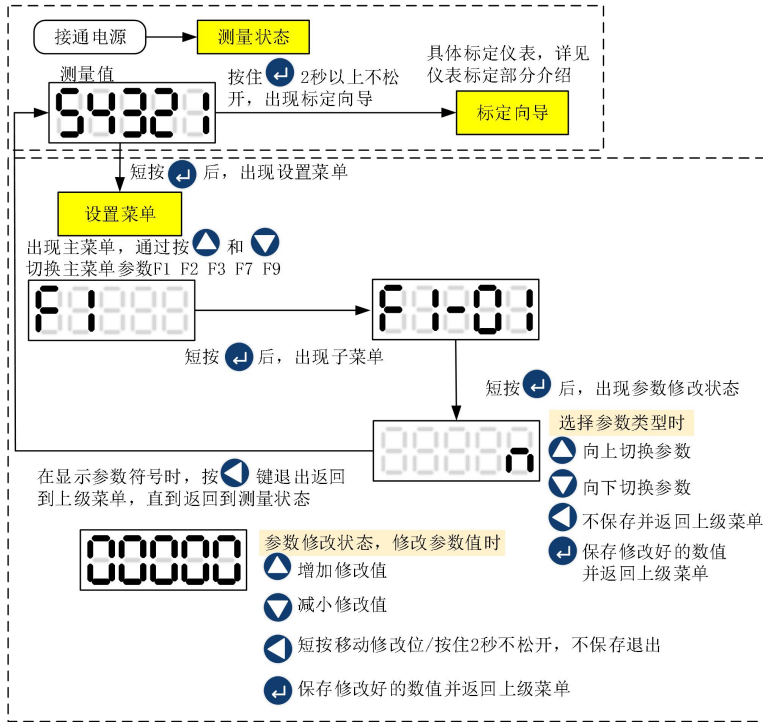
接通电源

测量状态

测量值

54321

按住 2秒以上不松开，出现标定向导

具体标定仪表，详见仪表标定部分介绍

标定向导

短按 后，出现设置菜单

设置菜单

出现主菜单，通过按 和 切换主菜单参数F1 F2 F3 F7 F9

F1

F1-01

短按 后，出现子菜单

短按 后，出现参数修改状态

n

选择参数类型时

向上切换参数

向下切换参数

不保存并返回上级菜单

保存修改好的数值并返回上级菜单

在显示参数符号时，按 键退出返回到上级菜单，直到返回到测量状态

00000

参数修改状态，修改参数值时

增加修改值

减小修改值

短按移动修改位/按住2秒不松开，不保存退出

保存修改好的数值并返回上级菜单